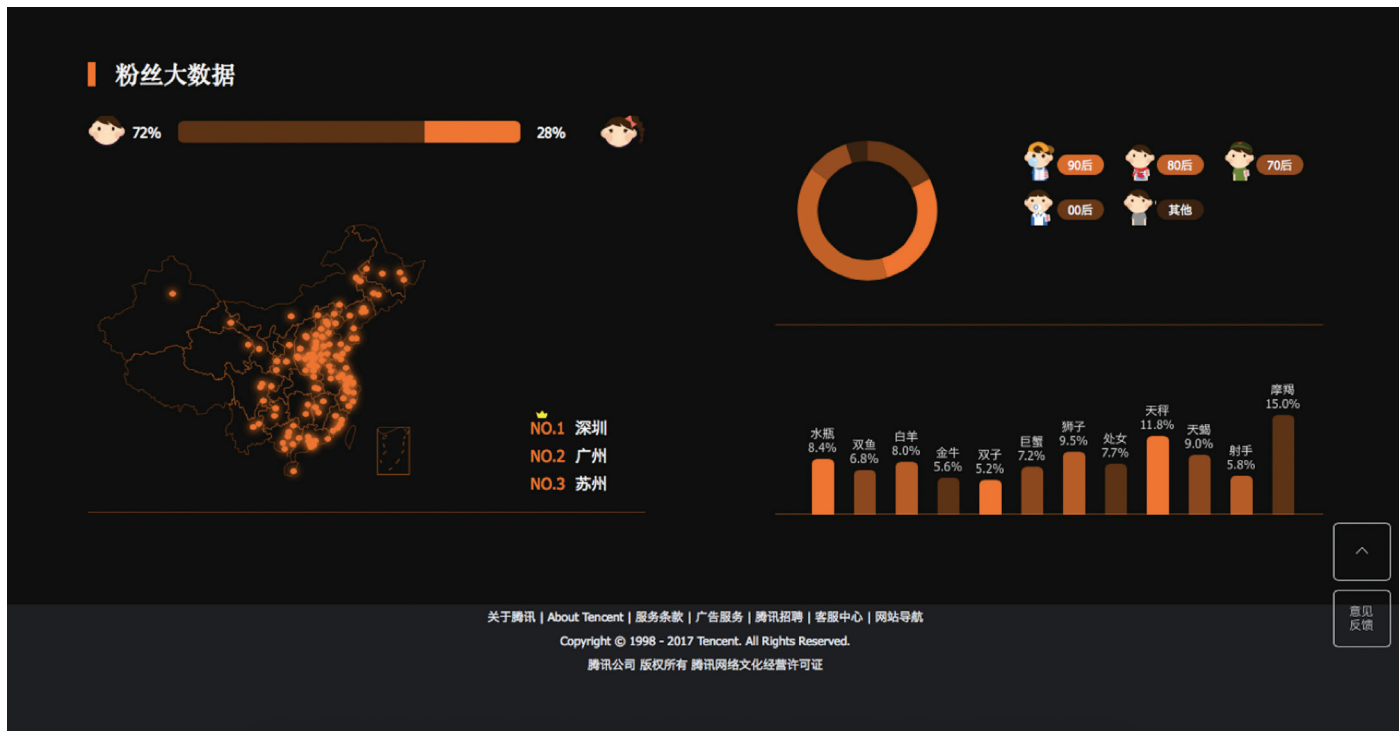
粉丝大数据

72%

28%

90后
80后
70后
00后
其他

NO.1 深圳
NO.2 广州
NO.3 苏州

水瓶 8.4%
双鱼 6.8%
白羊 8.0%
金牛 5.6%
双子 5.2%
巨蟹 7.2%
狮子 9.5%
处女 7.7%
天秤 11.8%
天蝎 9.0%
射手 5.8%
摩羯 15.0%

意见反馈

关于腾讯 | About Tencent | 服务条款 | 广告服务 | 腾讯招聘 | 客服中心 | 网站导航

Copyright © 1998 - 2017 Tencent. All Rights Reserved.

腾讯公司 版权所有 腾讯网络文化经营许可证